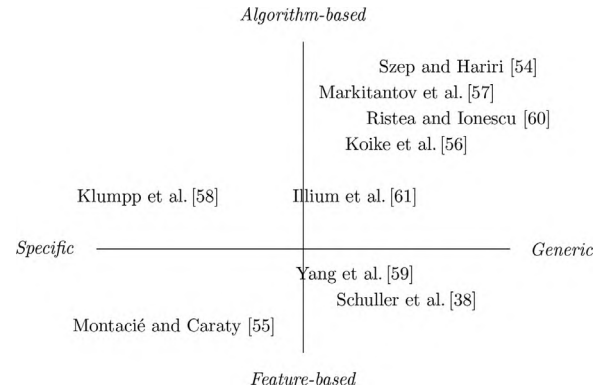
Algorithm-based

Szep and Hariri [54]

Markitantov et al. [57]

Ristea and Ionescu [60]

Koike et al. [56]

Klumpp et al. [58]

Illium et al. [61]

Specific

Generic

Yang et al. [59]

Schuller et al. [38]

Montacié and Caraty [55]

Feature-based